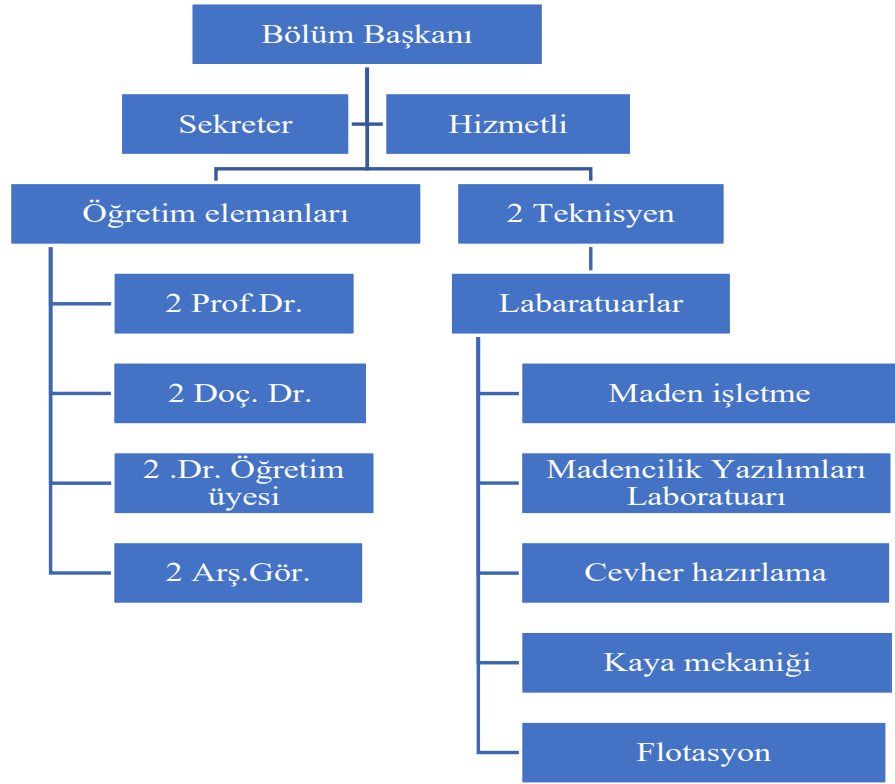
Bölüm Başkanı

Sekreter

Hizmetli

Öğretim elemanları

2 Teknisyen

2 Prof.Dr.

2 Doç. Dr.

2 .Dr. Öğretim üyesi

2 Arş.Gör.

Labaratuarlar

Maden işletme

Madencilik Yazılımları Laboratuarı

Cevher hazırlama

Kaya mekaniği

Flotasyon